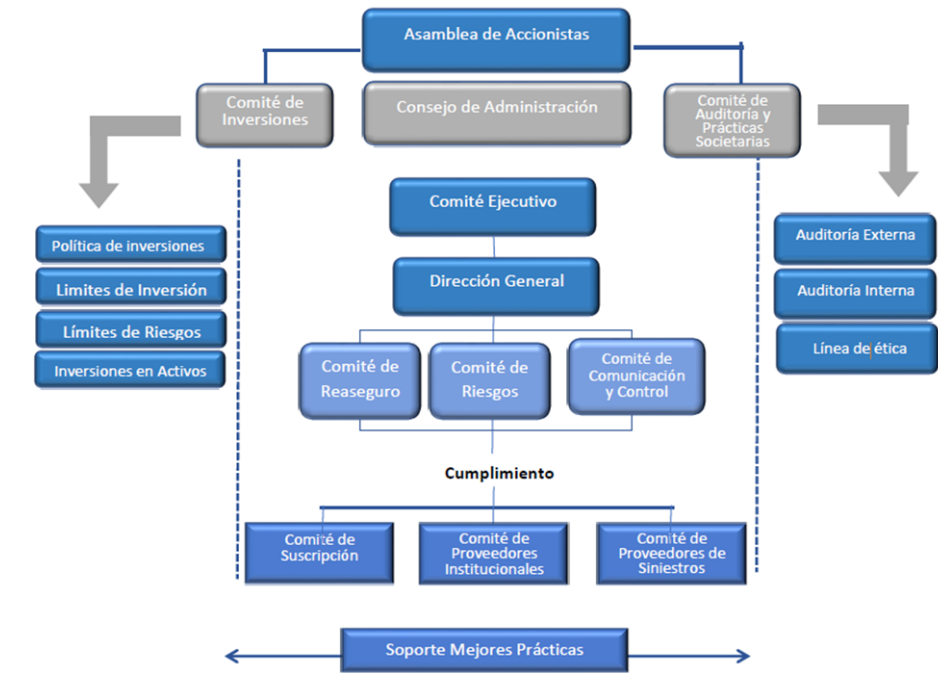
Asamblea de Accionistas

Comité de Inversiones

Consejo de Administración

Comité de Auditoría y Prácticas Societarias

Política de inversiones

Limites de Inversión

Límites de Riesgos

Inversiones en Activos

Comité Ejecutivo

Dirección General

Comité de Reaseguro

Comité de Riesgos

Comité de Comunicación y Control

Auditoría Externa

Auditoría Interna

Línea de ética

Cumplimiento

Comité de Suscripción

Comité de Proveedores Institucionales

Comité de Proveedores de Siniestros

Soporte Mejores Prácticas